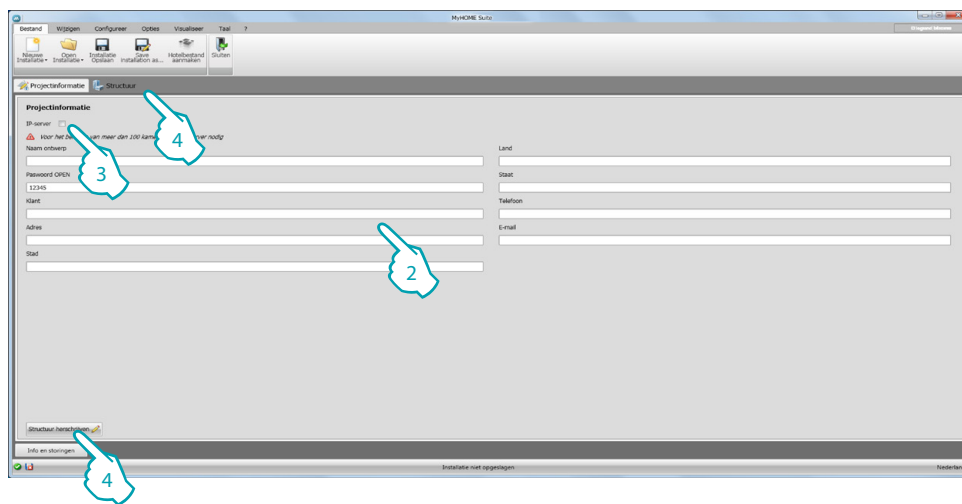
MyHOME Suite

Bestand Wijzigen Configureer Opties Visualiseer Taal ?

Nieuwe Installatie Open Installatie Installatie Opslaan Save Installation as... Hotelbestand aanmaken Sluiten

Projectinformatie Structuur

Projectinformatie

IP-server

Voor het be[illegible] van meer dan 100 kam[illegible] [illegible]ver nodig

Naam ontwerp

Paswoord OPEN

12345

Klant

Adres

Stad

Land

Staat

Telefoon

E-mail

Structuur herschrijven

Info en storingen

Installatie niet opgeslagen

Nederla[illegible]

2

3

4

4